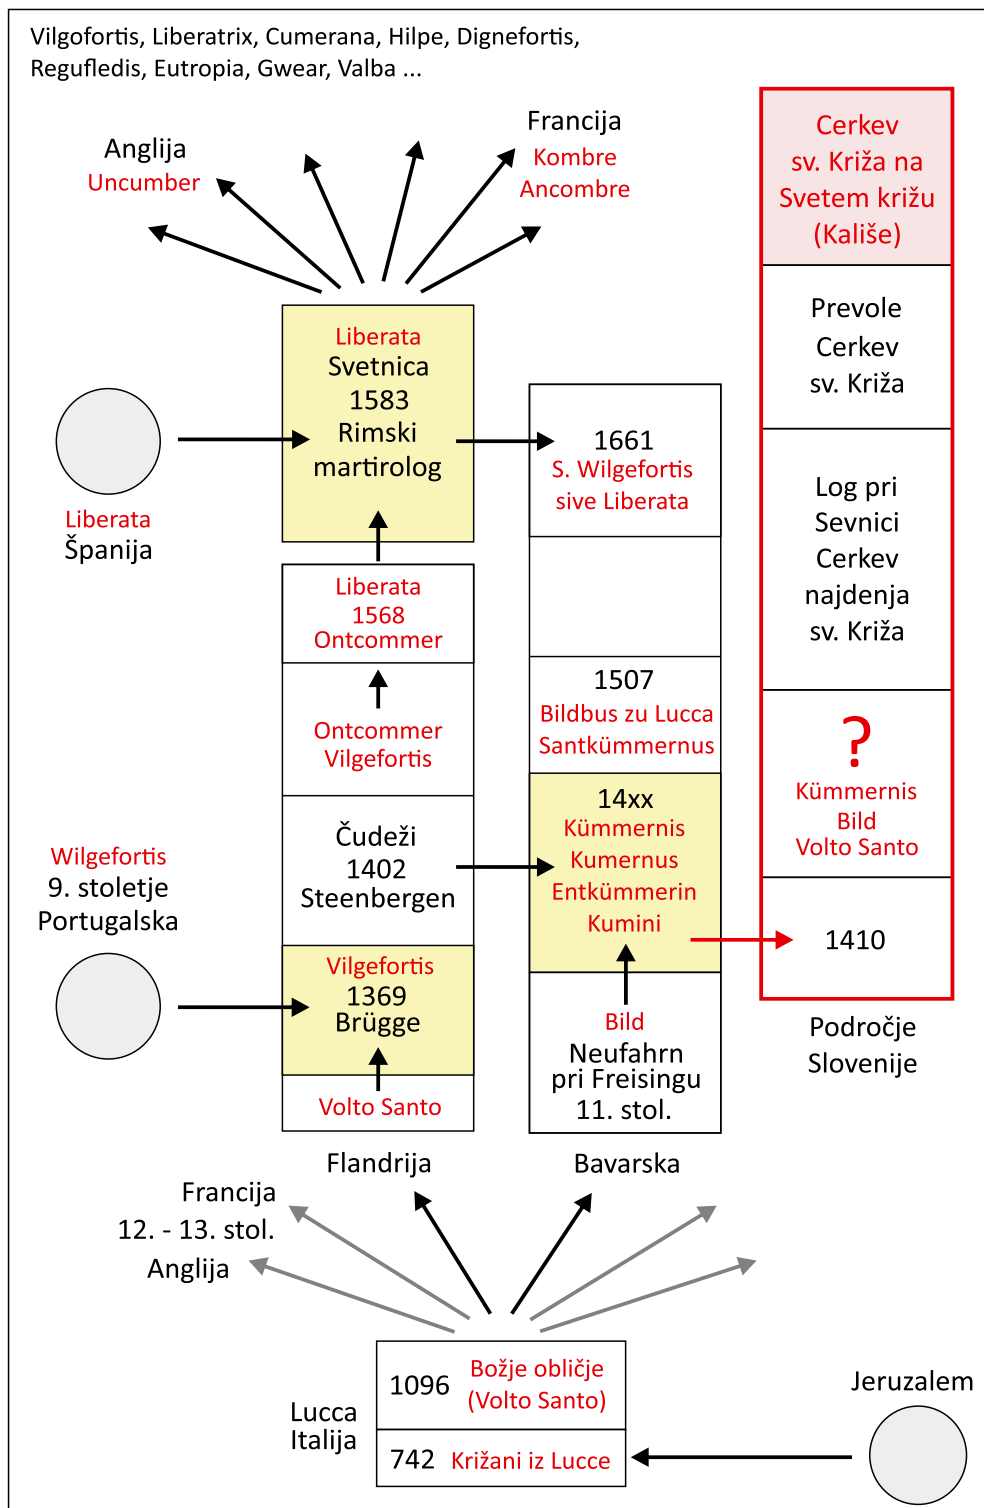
Vilgofortis, Liberatrix, Cumerana, Hilpe, Dignefortis, Regufledis, Eutropia, Gwear, Valba ...

Anglija
Uncumber

Francija
Kombre
Ancombre

Cerkev sv. Križa na Svetem križu (Kališe)

Prevole Cerkev sv. Križa

Log pri Sevnici Cerkev najdenja sv. Križa

?
Kümmernis
Bild
Volto Santo

1410

Področje Slovenije

Liberata
Svetnica
1583
Rimski martirolog

Liberata
Španija

1661
S. Wilgefortis sive Liberata

Liberata
1568
Ontcommer

Ontcommer
Vilgefortis

1507
Bildbus zu Lucca
Santkümmernus

Čudeži
1402
Steenbergen

14xx
Kümmernis
Kumernus
Entkümmerin
Kumini

Wilgefortis
9. stoletje
Portugalska

Vilgefortis
1369
Brügge

Volto Santo

Bild
Neufahrn pri Freisingu
11. stol.

Flandrija

Bavarska

Francija
12. - 13. stol.
Anglija

1096
Božje obličje (Volto Santo)

742
Križani iz Lucce

Lucca
Italija

Jeruzalem